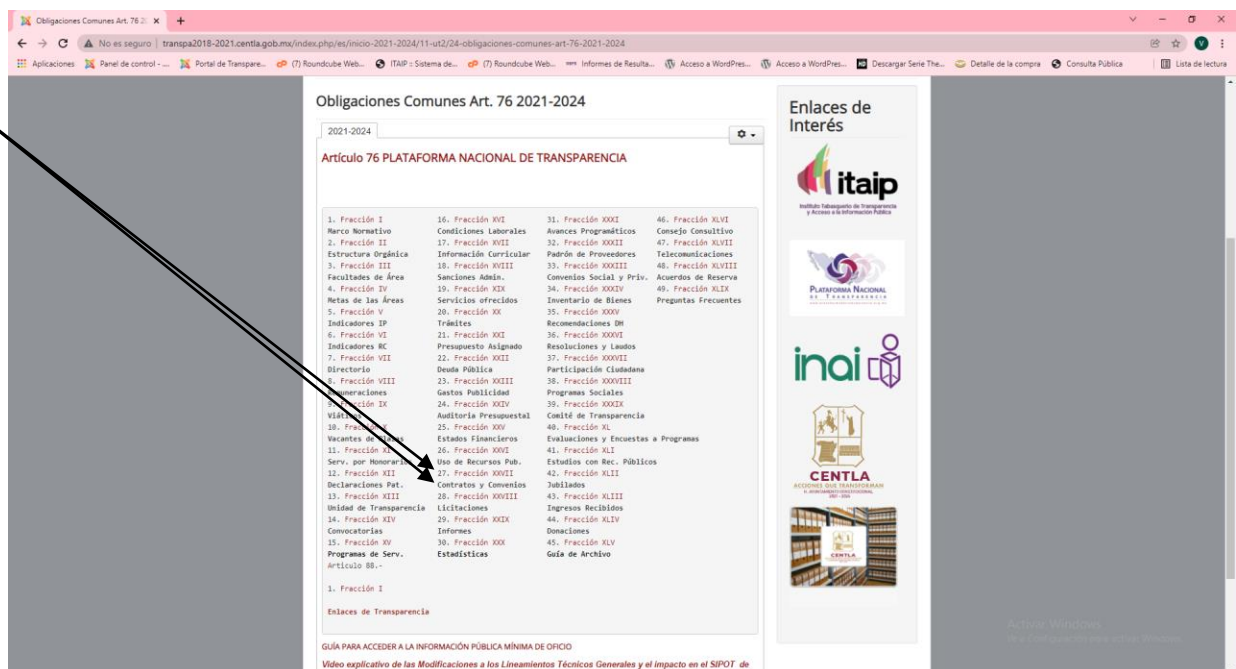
Obligaciones Comunes Art. 76 2( ×  +

No es seguro | transpa2018-2021.centla.gob.mx/index.php/es/inicio-2021-2024/11-ut2/24-obligaciones-comunes-art-76-2021-2024

Aplicaciones  Panel de control - ...  Portal de Transpare...  (7) Roundcube Web...  ITAIP :: Sistema de...  (7) Roundcube Web...  Informes de Resulta...  Acceso a WordPres...  Acceso a WordPres...  Descargar Serie The...  Detalle de la compra  Consulta Pública  Lista de lectura

Obligaciones Comunes Art. 76 2021-2024

2021-2024

Artículo 76 PLATAFORMA NACIONAL DE TRANSPARENCIA

1. Fracción I
Marco Normativo
2. Fracción II
Estructura Orgánica
3. Fracción III
Facultades de Área
4. Fracción IV
Metas de las Áreas
5. Fracción V
Indicadores IP
6. Fracción VI
Indicadores RC
7. Fracción VII
Directorio
8. Fracción VIII
Remuneraciones
9. Fracción IX
Viáticos
10. Fracción X
Vacantes de Plazas
11. Fracción XI
Serv. por Honorarios
12. Fracción XII
Declaraciones Pat.
13. Fracción XIII
Unidad de Transparencia
14. Fracción XIV
Convocatorias
15. Fracción XV
Programas de Serv.

16. Fracción XVI
Condiciones Laborales
17. Fracción XVII
Información Curricular
18. Fracción XVIII
Sanciones Admin.
19. Fracción XIX
Servicios ofrecidos
20. Fracción XX
Trámites
21. Fracción XXI
Presupuesto Asignado
22. Fracción XXII
Deuda Pública
23. Fracción XXIII
Gastos Publicidad
24. Fracción XXIV
Auditoria Presupuestal
25. Fracción XXV
Estados Financieros
26. Fracción XXVI
Uso de Recursos Pub.
27. Fracción XXVII
Contratos y Convenios
28. Fracción XXVIII
Licitaciones
29. Fracción XXIX
Informes
30. Fracción XXX
Estadísticas

31. Fracción XXXI
Avances Programáticos
32. Fracción XXXII
Padrón de Proveedores
33. Fracción XXXIII
Convenios Social y Priv.
34. Fracción XXXIV
Inventario de Bienes
35. Fracción XXXV
Recomendaciones DH
36. Fracción XXXVI
Resoluciones y Laudos
37. Fracción XXXVII
Participación Ciudadana
38. Fracción XXXVIII
Programas Sociales
39. Fracción XXXIX
Comité de Transparencia
40. Fracción XL
Evaluaciones y Encuestas a Programas
41. Fracción XLI
Estudios con Rec. Públicos
42. Fracción XLII
Jubilados
43. Fracción XLIII
Ingresos Recibidos
44. Fracción XLIV
Donaciones
45. Fracción XLV
Guía de Archivo

46. Fracción XLVI
Consejo Consultivo
47. Fracción XLVII
Telecomunicaciones
48. Fracción XLVIII
Acuerdos de Reserva
49. Fracción XLIX
Preguntas Frecuentes

Artículo 88.-

1. Fracción I

Enlaces de Transparencia

GUÍA PARA ACCEDER A LA INFORMACIÓN PÚBLICA MÍNIMA DE OFICIO

Video explicativo de las Modificaciones a los Lineamientos Técnicos Generales y el impacto en el SIPOT de

Enlaces de Interés

itaip
Instituto Tabasqueño de Transparencia y Acceso a la Información Pública

PLATAFORMA NACIONAL DE TRANSPARENCIA

inai

CENTLA
ACCIONES QUE TRANSFORMAN

CENTLA

Activar Windows
Ve a Configuración para activar Windows.